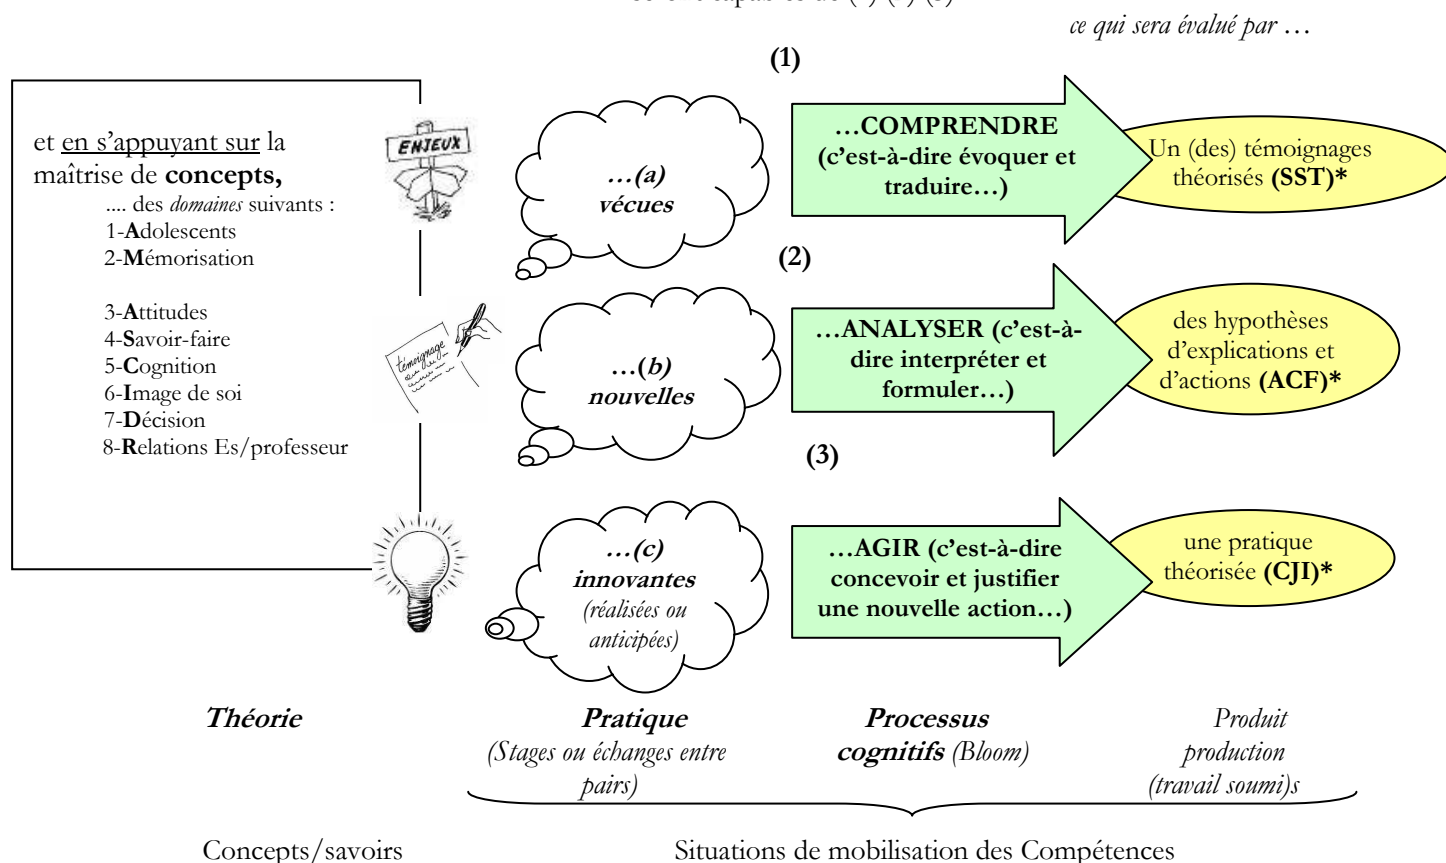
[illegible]

*ce qui sera évalué par …*

(1)

et en s'appuyant sur la maîtrise de **concepts,**

…. des *domaines* suivants :
1-**A**dolescents
2-**M**émorisation

3-**A**ttitudes
4-**S**avoir-faire
5-**C**ognition
6-**I**mage de soi
7-**D**écision
8-**R**elations Es/professeur

ENJEUX

…(a) vécues

…COMPRENDRE (c'est-à-dire évoquer et traduire…)

Un (des) témoignages théorisés **(SST)***

(2)

témoignage

…(b) nouvelles

…ANALYSER (c'est-à-dire interpréter et formuler…)

des hypothèses d'explications et d'actions **(ACF)***

(3)

…(c) innovantes (réalisées ou anticipées)

…AGIR (c'est-à-dire concevoir et justifier une nouvelle action…)

une pratique théorisée **(CJI)***

***Théorie***

***Pratique*** *(Stages ou échanges entre pairs)*

***Processus cognitifs*** *(Bloom)*

*Produit production (travail soumi)s*

Concepts/savoirs

Situations de mobilisation des Compétences